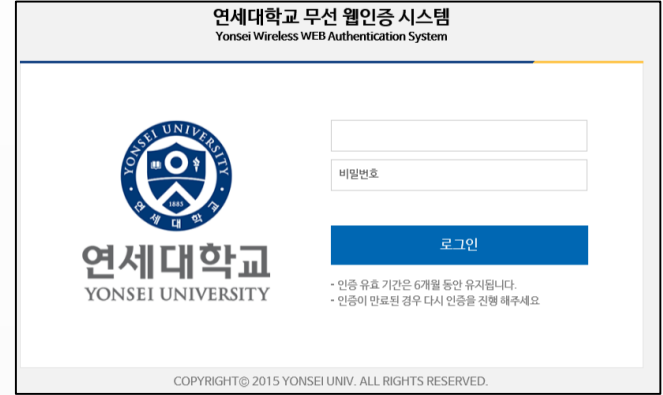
연세대학교 무선 웹인증 시스템
Yonsei Wireless WEB Authentication System

YONSEI UNIVERSITY
1885
연 세 대 학 교

연세대학교
YONSEI UNIVERSITY

비밀번호

로그인

- 인증 유효 기간은 6개월 동안 유지됩니다.
- 인증이 만료된 경우 다시 인증을 진행 해주세요

COPYRIGHT© 2015 YONSEI UNIV. ALL RIGHTS RESERVED.